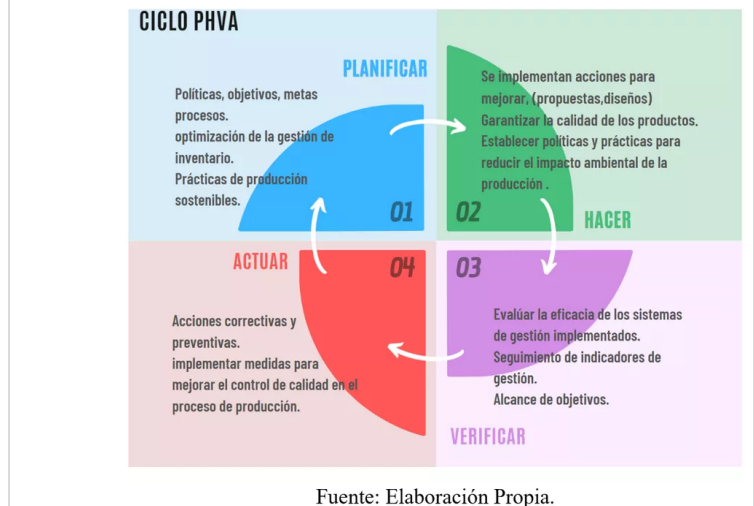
CICLO PHVA

PLANIFICAR

Políticas, objetivos, metas procesos.
optimización de la gestión de inventario.
Prácticas de producción sostenibles.

01

Se implementan acciones para mejorar, (propuestas,diseños)
Garantizar la calidad de los productos.
Establecer políticas y prácticas para reducir el impacto ambiental de la producción .

02

HACER

ACTUAR

04

Acciones correctivas y preventivas.
implementar medidas para mejorar el control de calidad en el proceso de producción.

03

Evalúar la eficacia de los sistemas de gestión implementados.
Seguimiento de indicadores de gestión.
Alcance de objetivos.

VERIFICAR

Fuente: Elaboración Propia.